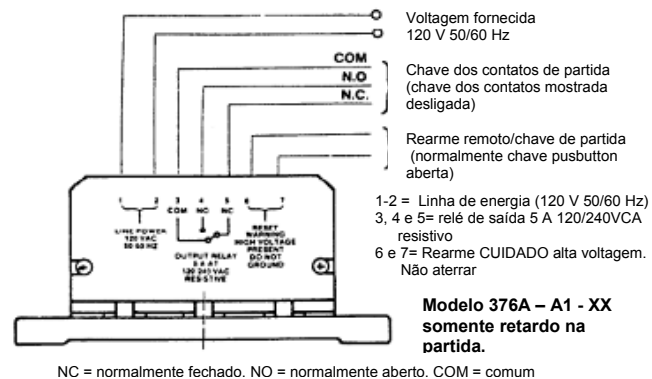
Voltagem fornecida
120 V 50/60 Hz

COM
N.O
N.C.

Chave dos contatos de partida (chave dos contatos mostrada desligada)

Rearme remoto/chave de partida (normalmente chave pusbutton aberta)

1 2
LINE POWER 120 VAC 50 60 HZ

3 4 5
COM NO NC

OUTPUT RELAY 5 A AT 120 240 VAC RESISTIVE

6 7
RESET WARNING HIGH VOLTAGE PRESENT DO NOT GROUND

1-2 = Linha de energia (120 V 50/60 Hz)
3, 4 e 5= relé de saída 5 A 120/240VCA resistivo
6 e 7= Rearme CUIDADO alta voltagem. Não aterrar

Modelo 376A – A1 - XX somente retardo na partida.

NC = normalmente fechado. NO = normalmente aberto. COM = comum